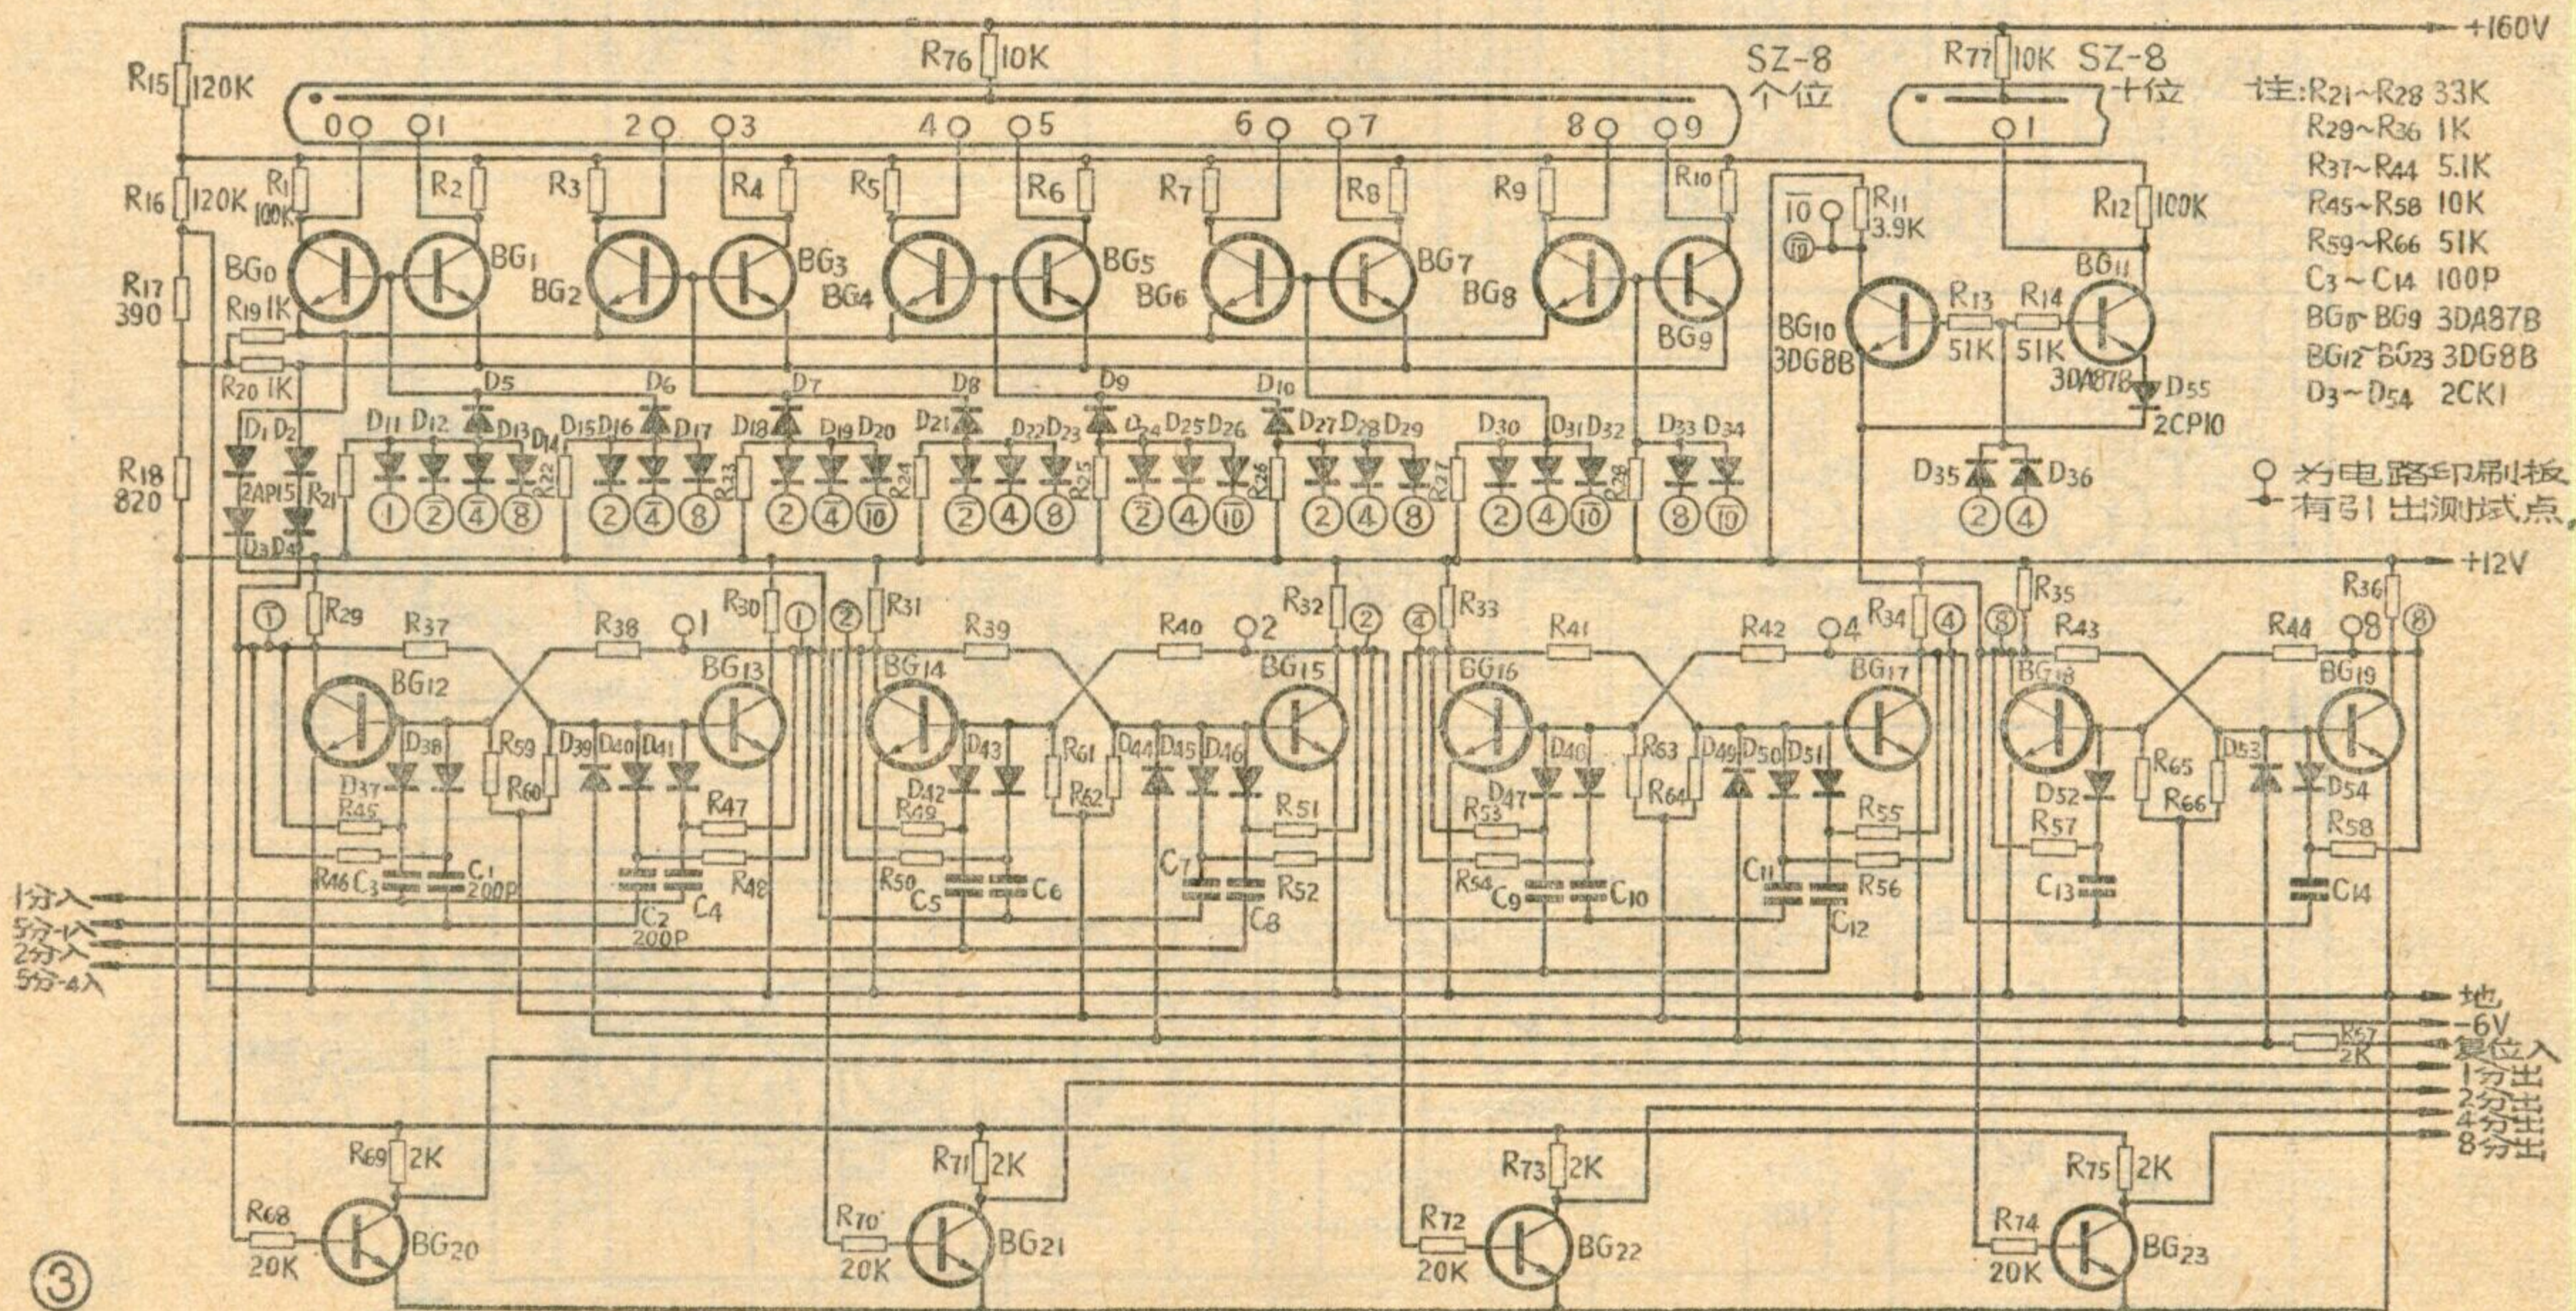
+160V
R76 10K
R77 10K SZ-8 十位
SZ-8 个位
注: $R_{21}$~$R_{28}$ 33K
$R_{29}$~$R_{36}$ 1K
$R_{37}$~$R_{44}$ 5.1K
$R_{45}$~$R_{58}$ 10K
$R_{59}$~$R_{66}$ 51K
$C_3$~$C_{14}$ 100P
$BG_0$~$BG_9$ 3DA87B
$BG_{12}$~$BG_{23}$ 3DG8B
$D_3$~$D_{54}$ 2CK1
为电路印刷板有引出测试点,
R15 120K
R16 120K
R17 390
R18 820
R19 1K
R20 1K
0 1 2 3 4 5 6 7 8 9
R1 100K R2 R3 R4 R5 R6 R7 R8 R9 R10
BG0 BG1 BG2 BG3 BG4 BG5 BG6 BG7 BG8 BG9
$\overline{10}$ R11 3.9K
R12 100K
BG10 3DG8B
R13 51K R14 51K
BG11 3DA87B
D55 2CP10
D35 D36
D1 D2 2AP15 D3 D4 R21
D5 D6 D7 D8 D9 D10
D11 D12 D13 D14 D15 D16 D17 D18 D19 D20 D21 D22 D23 D24 D25 D26 D27 D28 D29 D30 D31 D32 D33 D34
R22 R23 R24 R25 R26 R27 R28
1 2 4 8 2 4 8 2 4 10 2 4 8 2 4 10 2 4 8 2 4 10 8 10 2 4
+12V
R29 R37 R38 1 R30 1
R31 R39 R40 2 R32 2
R33 R41 R42 4 R34 4
R35 R43 R44 8 R36 8
BG12 BG13 BG14 BG15 BG16 BG17 BG18 BG19
D37 D38 D39 D40 D41 D42 D43 D44 D45 D46 D46 D47 D49 D50 D51 D52 D53 D54
R59 R60 R61 R62 R63 R64 R65 R66
R45 R46 R47 R48 R49 R50 R51 R52 R53 R54 R55 R56 R57 R58
C3 C1 200P C2 200P C4 C5 C6 C7 C8 C9 C10 C11 C12 C13 C14
1分入
5分-1入
2分入
5分-4入
地
-6V
复位入
R67 2K
1分出
2分出
4分出
8分出
R69 2K R71 2K R73 2K R75 2K
R68 20K R70 20K R72 20K R74 20K
BG20 BG21 BG22 BG23
③